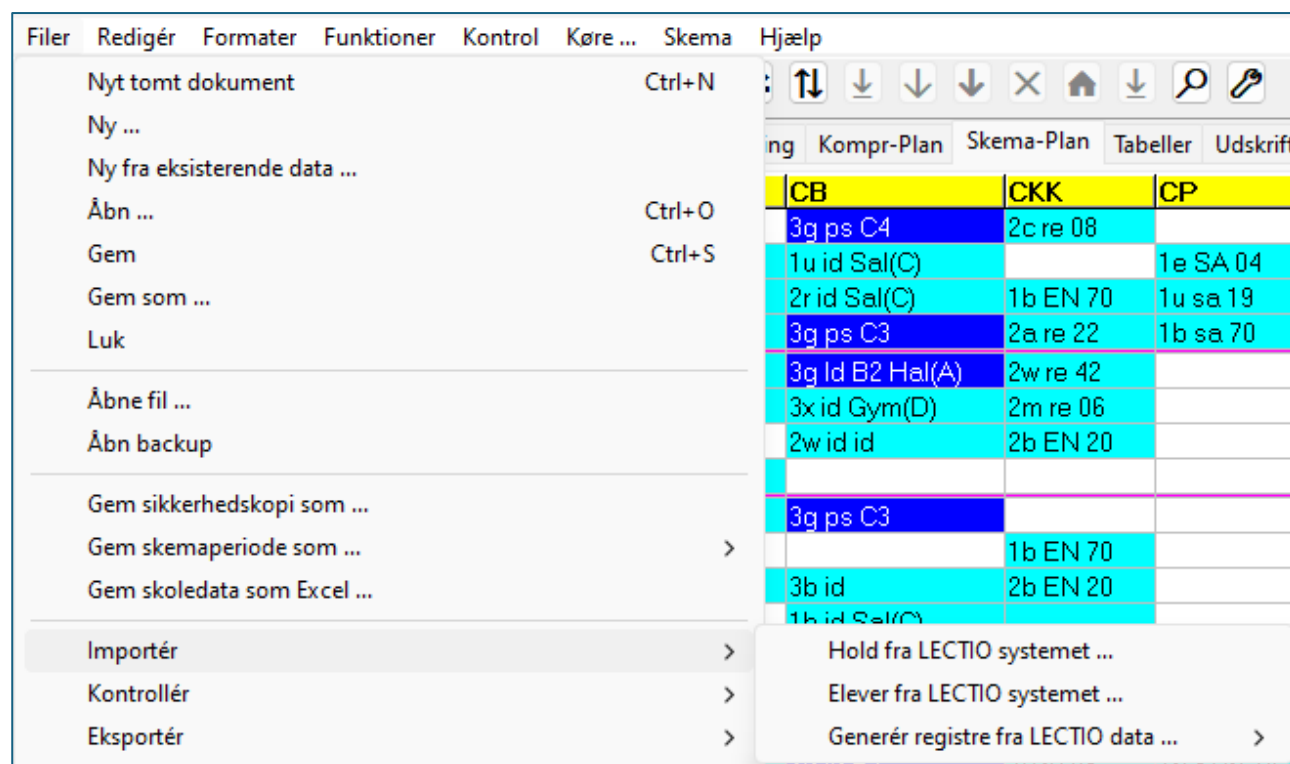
Filer Redigér Formater Funktioner Kontrol Køre ... Skema Hjælp

Nyt tomt dokument Ctrl+N
Ny ...
Ny fra eksisterende data ...
Åbn ... Ctrl+O
Gem Ctrl+S
Gem som ...
Luk

Åbne fil ...
Åbn backup

Gem sikkerhedskopi som ...
Gem skemaperiode som ... >
Gem skoledata som Excel ...

Importér >
Kontrollér >
Eksportér >

Hold fra LECTIO systemet ...
Elever fra LECTIO systemet ...
Generér registre fra LECTIO data ... >

ing Kompr-Plan Skema-Plan Tabeller Udskrift

| CB | CKK | CP |
|---|---|---|
| 3g ps C4 | 2c re 08 | |
| 1u id Sal(C) | | 1e SA 04 |
| 2r id Sal(C) | 1b EN 70 | 1u sa 19 |
| 3g ps C3 | 2a re 22 | 1b sa 70 |
| 3g Id B2 Hal(A) | 2w re 42 | |
| 3x id Gym(D) | 2m re 06 | |
| 2w id id | 2b EN 20 | |
| | | |
| 3g ps C3 | | |
| | 1b EN 70 | |
| 3b id | 2b EN 20 | |
| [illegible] | | |